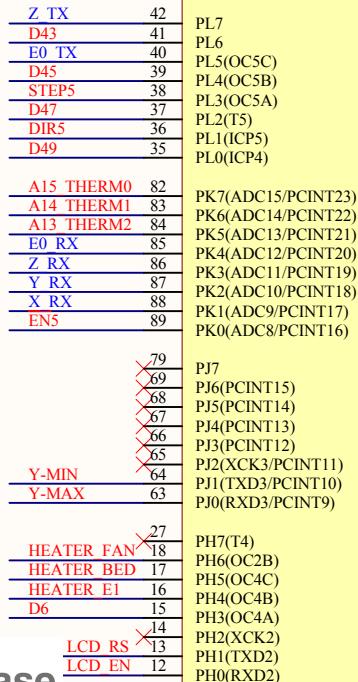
Z_TX 42 PL7
D43 41 PL6
E0_TX 40 PL5(OC5C)
D45 39 PL4(OC5B)
STEP5 38 PL3(OC5A)
D47 37 PL2(T5)
DIR5 36 PL1(ICP5)
D49 35 PL0(ICP4)

A15_THERM0 82 PK7(ADC15/PCINT23)
A14_THERM1 83 PK6(ADC14/PCINT22)
A13_THERM2 84 PK5(ADC13/PCINT21)
E0_RX 85 PK4(ADC12/PCINT20)
Z_RX 86 PK3(ADC11/PCINT19)
Y_RX 87 PK2(ADC10/PCINT18)
X_RX 88 PK1(ADC9/PCINT17)
EN5 89 PK0(ADC8/PCINT16)

79 PJ7
69 PJ6(PCINT15)
68 PJ5(PCINT14)
67 PJ4(PCINT13)
66 PJ3(PCINT12)
65 PJ2(XCK3/PCINT11)
Y-MIN 64 PJ1(TXD3/PCINT10)
Y-MAX 63 PJ0(RXD3/PCINT9)

27 PH7(T4)
HEATER_FAN 18 PH6(OC2B)
HEATER_BED 17 PH5(OC4C)
HEATER_E1 16 PH4(OC4B)
D6 15 PH3(OC4A)
14 PH2(XCK2)
LCD_RS 13 PH1(TXD2)
LCD_EN 12 PH0(RXD2)
ase